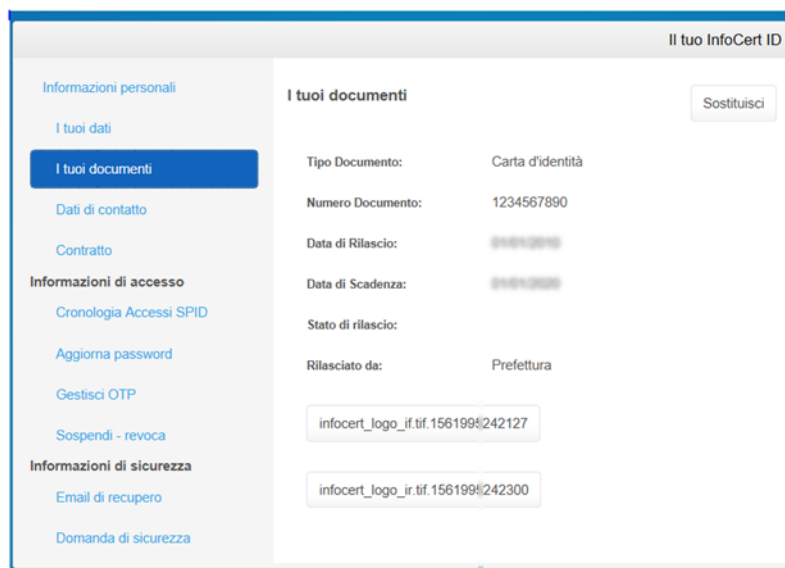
Il tuo InfoCert ID

Informazioni personali

I tuoi dati

I tuoi documenti

Dati di contatto

Contratto

Informazioni di accesso

Cronologia Accessi SPID

Aggiorna password

Gestisci OTP

Sospendi - revoca

Informazioni di sicurezza

Email di recupero

Domanda di sicurezza

I tuoi documenti

Sostituisci

| | |
|---|---|
| Tipo Documento: | Carta d'identità |
| Numero Documento: | 1234567890 |
| Data di Rilascio: | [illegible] |
| Data di Scadenza: | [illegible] |
| Stato di rilascio: | |
| Rilasciato da: | Prefettura |

infocert_logo_if.tif.1561995242127

infocert_logo_ir.tif.1561995242300